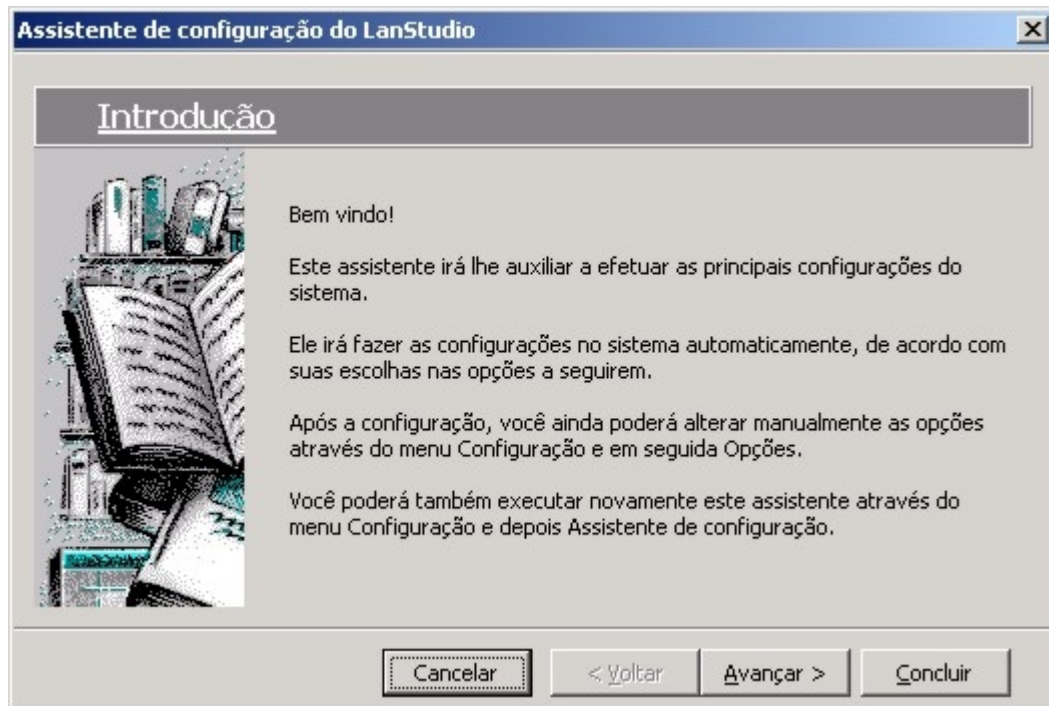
Assistente de configuração do LanStudio

Introdução

Bem vindo!

Este assistente irá lhe auxiliar a efetuar as principais configurações do sistema.

Ele irá fazer as configurações no sistema automaticamente, de acordo com suas escolhas nas opções a seguirem.

Após a configuração, você ainda poderá alterar manualmente as opções através do menu Configuração e em seguida Opções.

Você poderá também executar novamente este assistente através do menu Configuração e depois Assistente de configuração.

Cancelar | < Voltar | Avançar > | Concluir